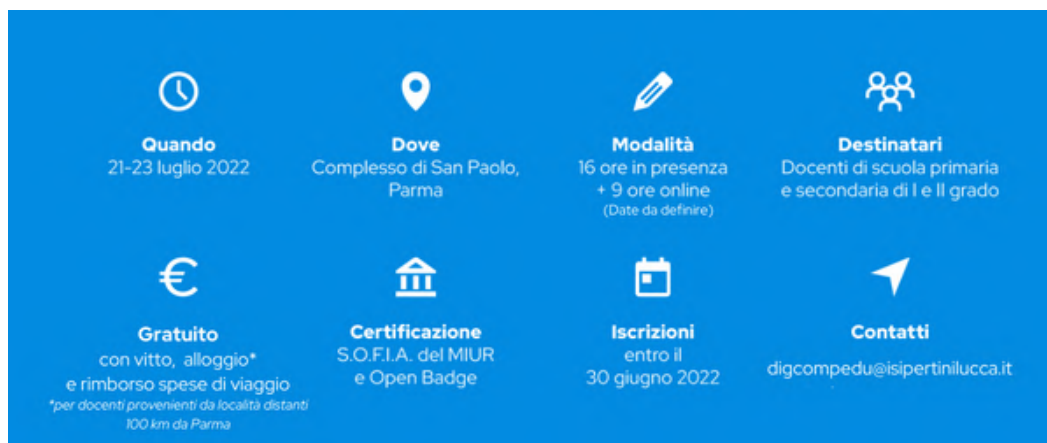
Quando
21-23 luglio 2022

Dove
Complesso di San Paolo, Parma

Modalità
16 ore in presenza + 9 ore online
(Date da definire)

Destinatari
Docenti di scuola primaria e secondaria di I e II grado

Gratuito
con vitto, alloggio* e rimborso spese di viaggio
*per docenti provenienti da località distanti 100 km da Parma

Certificazione
S.O.F.I.A. del MIUR e Open Badge

Iscrizioni
entro il 30 giugno 2022

Contatti
digcompedu@isipertinilucca.it